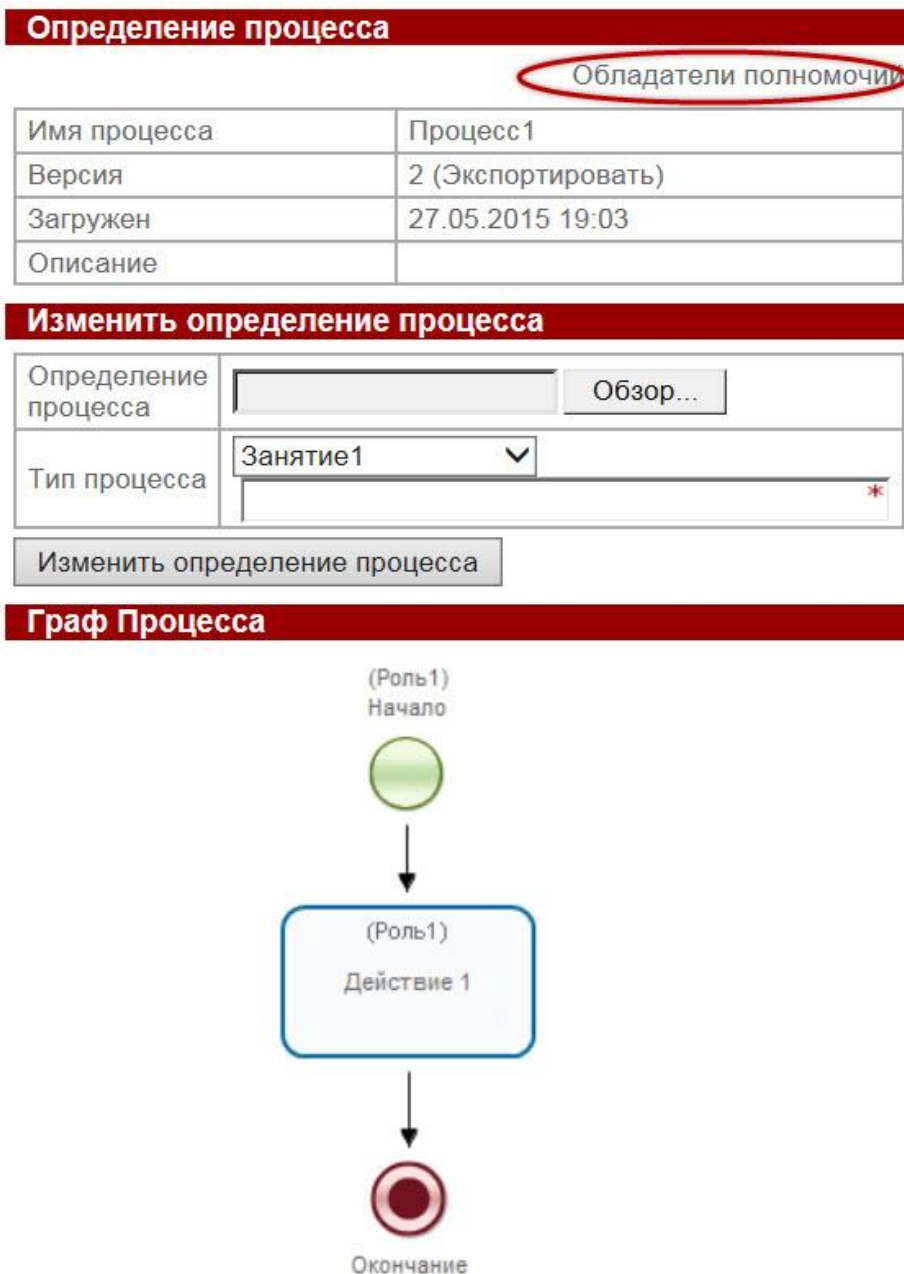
Определение процесса

Обладатели полномочий

| Имя процесса | Процесс1 |
|---|---|
| Версия | 2 (Экспортировать) |
| Загружен | 27.05.2015 19:03 |
| Описание | |

Изменить определение процесса

| Определение процесса | Обзор... |
|---|---|
| Тип процесса | Занятие1 * |

Изменить определение процесса

Граф Процесса

(Роль1)
Начало

(Роль1)
Действие 1

Окончание